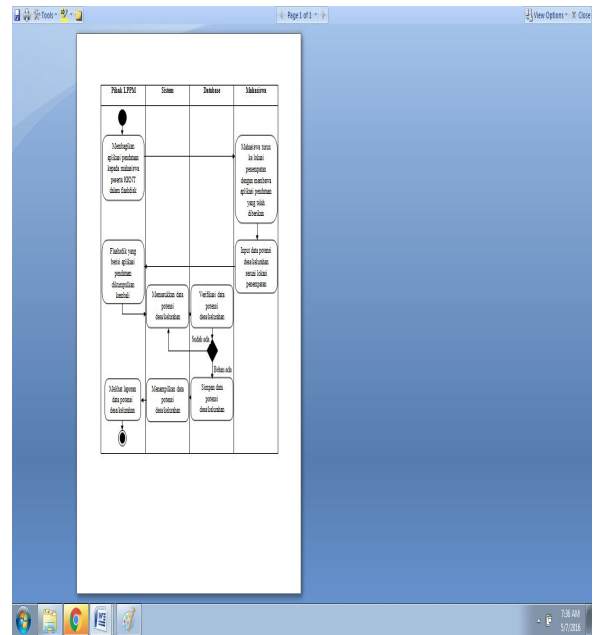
Tools

Page 1 of 1

View Options
Close

| Pihak LPPM | Sistem | Database | Mahasiswa |
|---|---|---|---|

Membagikan aplikasi pendataan kepada mahasiswa peserta KKN dalam flashdisk

Mahasiswa turun ke lokasi penempatan dengan membawa aplikasi pendataan yang telah diberikan

Input data potensi desa/kelurahan sesuai lokasi penempatan

Flashdisk yang berisi aplikasi pendataan dikumpulkan kembali

Memasukkan data potensi desa/kelurahan

Verifikasi data potensi desa/kelurahan

Sudah ada

Belum ada

Simpan data potensi desa/kelurahan

Menampilkan data potensi desa/kelurahan

Melihat laporan data potensi desa/kelurahan

7:36 AM
5/7/2016